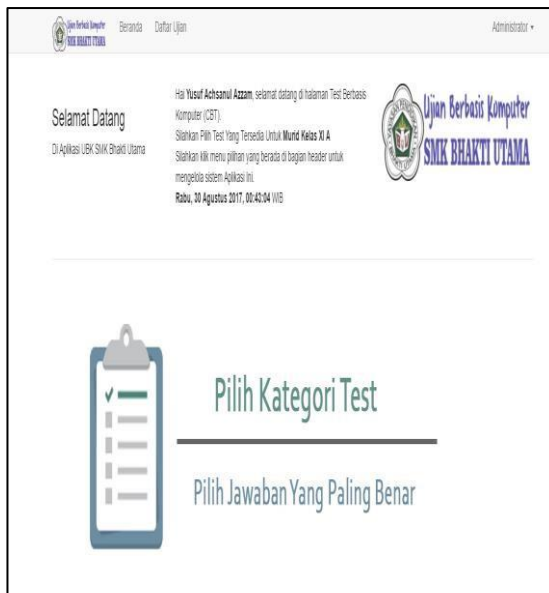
Ujian Berbasis Komputer SMK BHAKTI UTAMA Beranda Daftar Ujian Administrator ▾

Selamat Datang
Di Aplikasi UBK SMK Bhakti Utama

Hai **Yusuf Achsanul Azzam**, selamat datang di halaman Test Berbasis Komputer (CBT).
Silahkan Pilih Test Yang Tersedia Untuk **Murid Kelas XI A**
Silahkan klik menu pilihan yang berada di bagian header untuk mengelola sistem Aplikasi ini.
**Rabu, 30 Agustus 2017, 00:43:04** WIB

Ujian Berbasis Komputer
SMK BHAKTI UTAMA

Pilih Kategori Test

Pilih Jawaban Yang Paling Benar